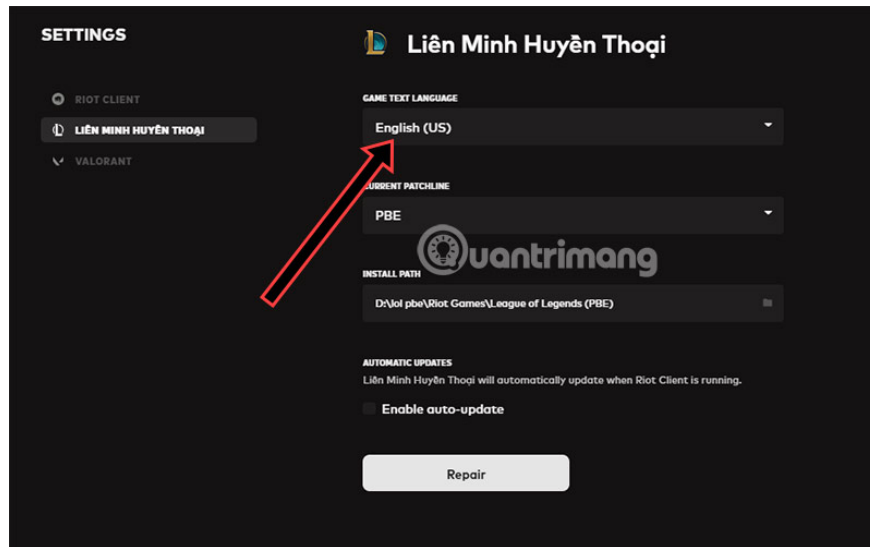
SETTINGS

RIOT CLIENT
LIÊN MINH HUYỀN THOẠI
VALORANT

Liên Minh Huyền Thoại

GAME TEXT LANGUAGE
English (US)

CURRENT PATCHLINE
PBE

Quantrimang

INSTALL PATH
D:\lol pbe\Riot Games\League of Legends (PBE)

AUTOMATIC UPDATES
Liên Minh Huyền Thoại will automatically update when Riot Client is running.

Enable auto-update

Repair